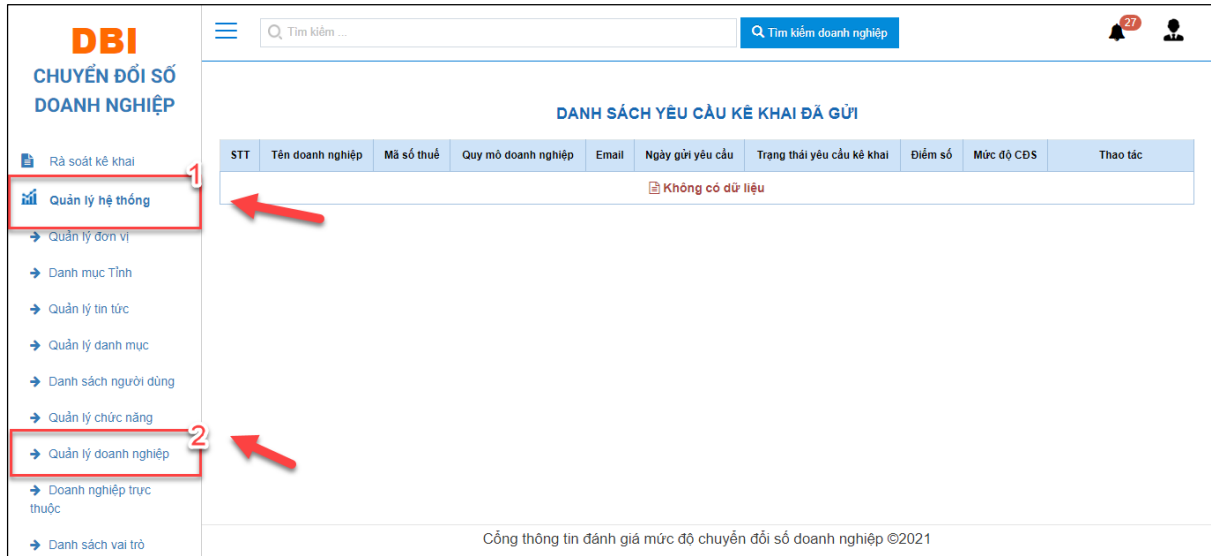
DBI
CHUYỂN ĐỔI SỐ DOANH NGHIỆP

Rà soát kê khai
Quản lý hệ thống
Quản lý đơn vị
Danh mục Tỉnh
Quản lý tin tức
Quản lý danh mục
Danh sách người dùng
Quản lý chức năng
Quản lý doanh nghiệp
Doanh nghiệp trực thuộc
Danh sách vai trò

1
2

Tìm kiếm ...
Tìm kiếm doanh nghiệp
27

DANH SÁCH YÊU CẦU KÊ KHAI ĐÃ GỬI

| STT | Tên doanh nghiệp | Mã số thuế | Quy mô doanh nghiệp | Email | Ngày gửi yêu cầu | Trạng thái yêu cầu kê khai | Điểm số | Mức độ CĐS | Thao tác |
|---|---|---|---|---|---|---|---|---|---|
| Không có dữ liệu | | | | | | | | | |

Cổng thông tin đánh giá mức độ chuyển đổi số doanh nghiệp ©2021